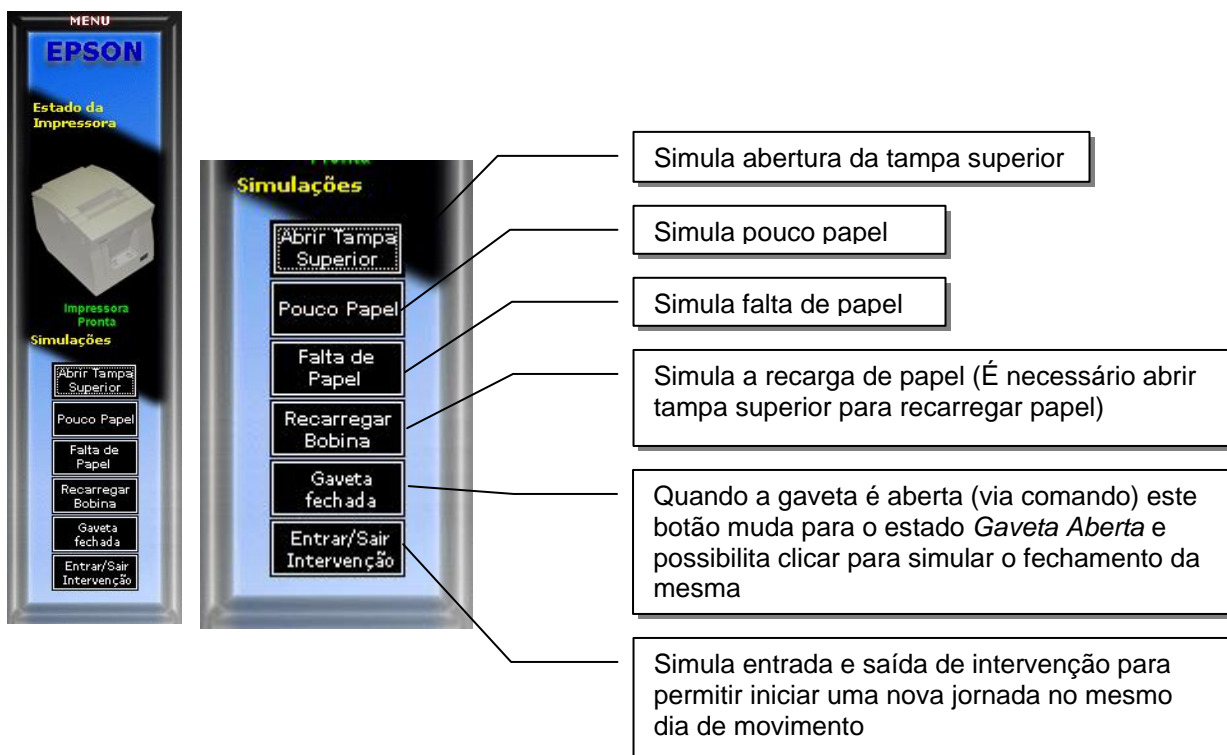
MENU

EPSON

Estado da Impressora

Impressora Pronta

Simulações

Abrir Tampa Superior

Pouco Papel

Falta de Papel

Recarregar Bobina

Gaveta fechada

Entrar/Sair Intervenção

Pronta

Simulações

Abrir Tampa Superior

Pouco Papel

Falta de Papel

Recarregar Bobina

Gaveta fechada

Entrar/Sair Intervenção

Simula abertura da tampa superior

Simula pouco papel

Simula falta de papel

Simula a recarga de papel (É necessário abrir tampa superior para recarregar papel)

Quando a gaveta é aberta (via comando) este botão muda para o estado *Gaveta Aberta* e possibilita clicar para simular o fechamento da mesma

Simula entrada e saída de intervenção para permitir iniciar uma nova jornada no mesmo dia de movimento